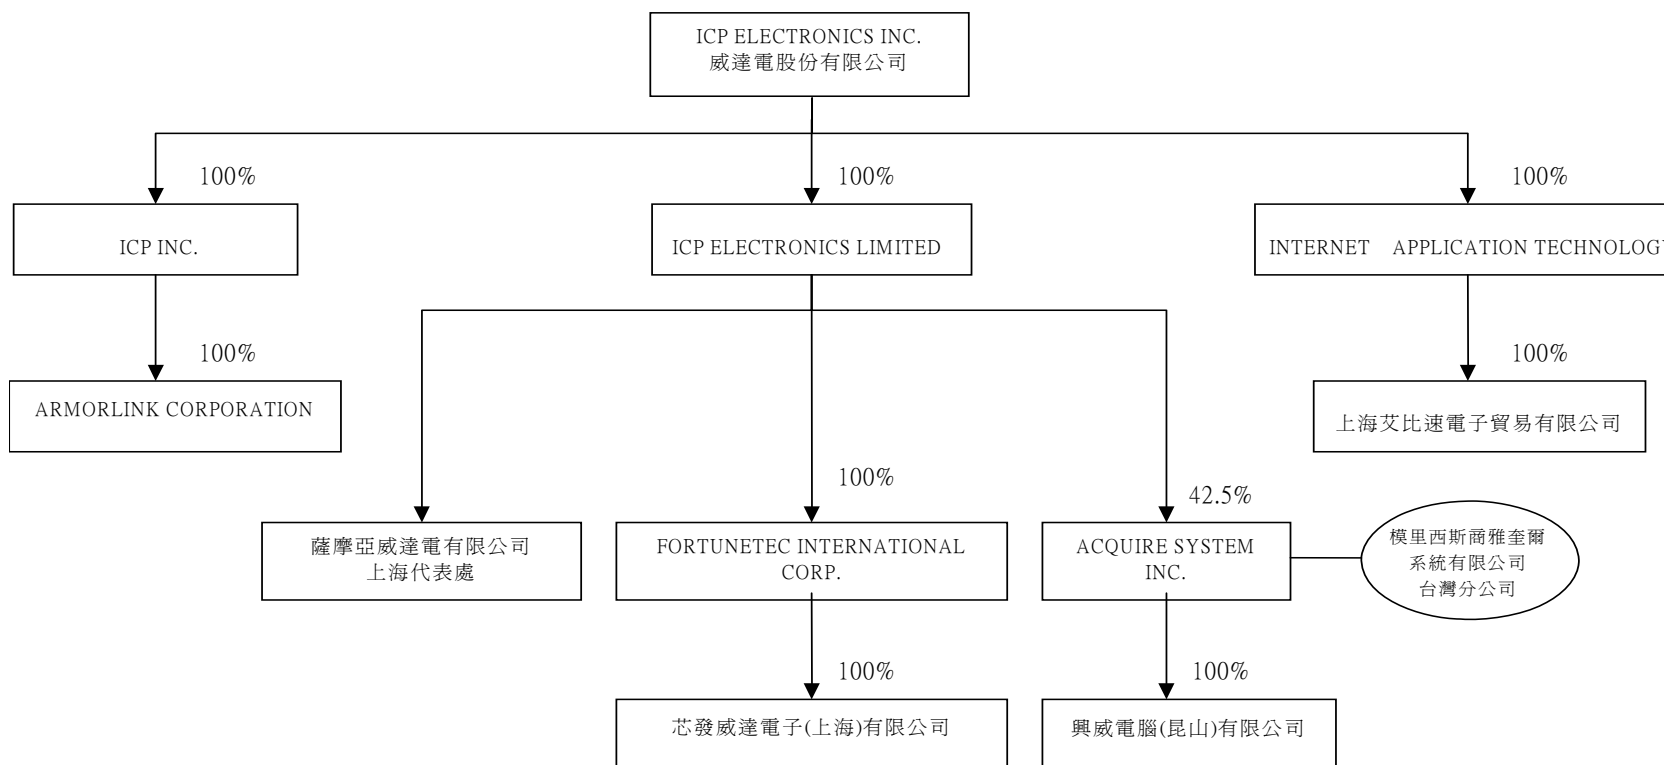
ICP ELECTRONICS INC.
威達電股份有限公司

100%

ICP INC.

100%

ARMORLINK CORPORATION

100%

ICP ELECTRONICS LIMITED

100%

INTERNET APPLICATION TECHNOLOG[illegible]

100%

上海艾比速電子貿易有限公司

薩摩亞威達電有限公司
上海代表處

100%

FORTUNETEC INTERNATIONAL CORP.

100%

芯發威達電子(上海)有限公司

42.5%

ACQUIRE SYSTEM INC.

模里西斯商雅奎爾
系統有限公司
台灣分公司

100%

興威電腦(昆山)有限公司